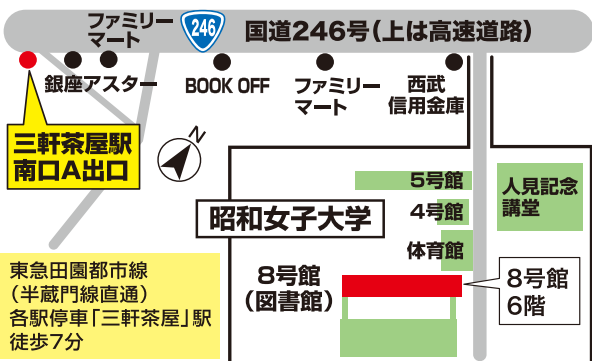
ファミリーマート

246

国道246号(上は高速道路)

銀座アスター

BOOK OFF

ファミリーマート

西武信用金庫

三軒茶屋駅南口A出口

N

5号館

4号館

体育館

人見記念講堂

昭和女子大学

東急田園都市線(半蔵門線直通)各駅停車「三軒茶屋」駅徒歩7分

8号館(図書館)

8号館6階